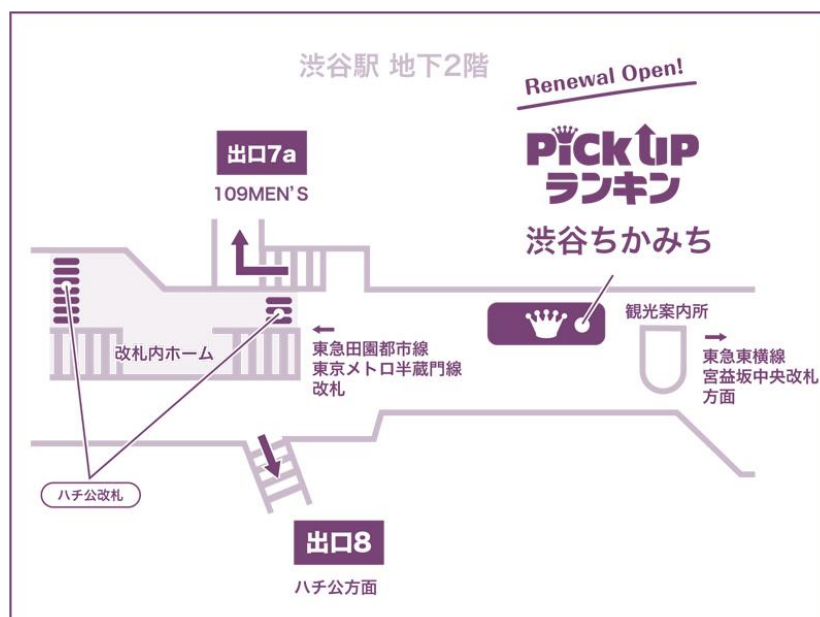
渋谷駅 地下2階

Renewal Open!

PiCK UP
ランキン

渋谷ちかみち

出口7a
109MEN'S

観光案内所

改札内ホーム

← 東急田園都市線
東京メトロ半蔵門線
改札

→ 東急東横線
宮益坂中央改札
方面

ハチ公改札

出口8
ハチ公方面